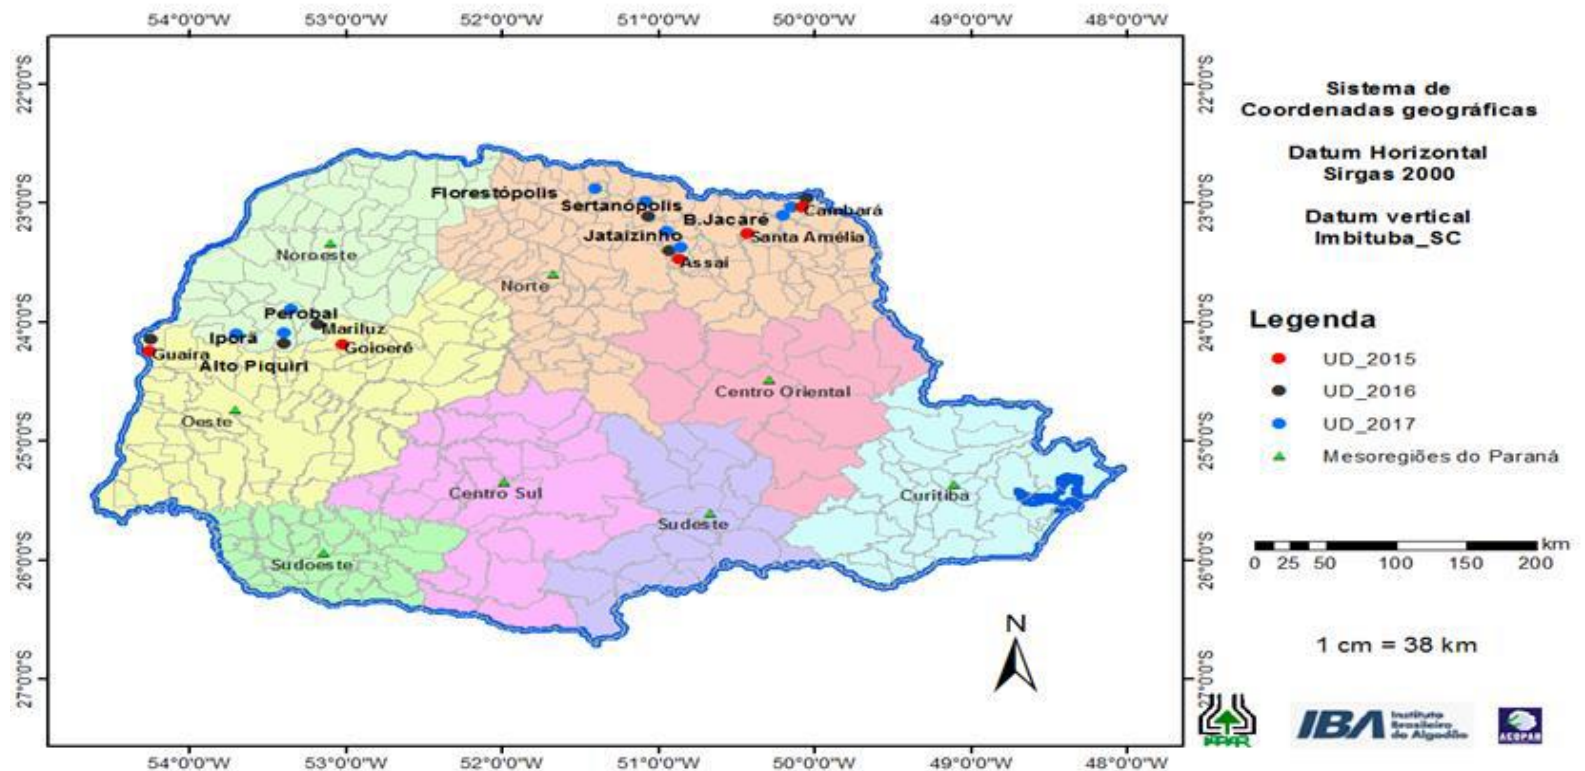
54°0'0"W 53°0'0"W 52°0'0"W 51°0'0"W 50°0'0"W 49°0'0"W 48°0'0"W

22°0'0"S
23°0'0"S
24°0'0"S
25°0'0"S
26°0'0"S
27°0'0"S

Florestópolis
Sertanópolis
B.Jacaré
Cambará
Jataizinho
Santa Amélia
Assaí
Noroeste
Norte
Perobal
Mariluz
Iporã
Goioerê
Guaíra
Alto Piquiri
Centro Oriental
Oeste
Centro Sul
Curitiba
Sudeste
Sudoeste

N

54°0'0"W 53°0'0"W 52°0'0"W 51°0'0"W 50°0'0"W 49°0'0"W 48°0'0"W

22°0'0"S
23°0'0"S
24°0'0"S
25°0'0"S
26°0'0"S
27°0'0"S

Sistema de
Coordenadas geográficas

Datum Horizontal
Sirgas 2000

Datum vertical
Imbituba_SC

Legenda
UD_2015
UD_2016
UD_2017
Mesoregiões do Paraná

km
0 25 50 100 150 200

1 cm = 38 km

IBA Instituto Brasileiro do Algodão
ACOPAR